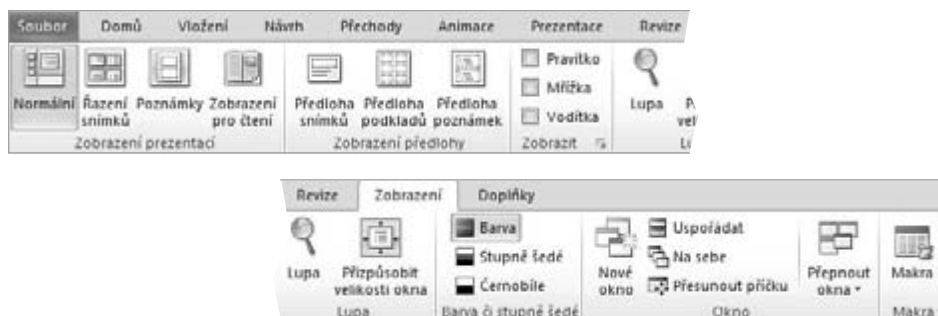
Soubor Domů Vložení Návrh Přechody Animace Prezentace Revize

Normální Řazení snímků Poznámky Zobrazení pro čtení
Zobrazení prezentací

Předloha snímků Předloha podkladů Předloha poznámek
Zobrazení předlohy

Pravítko
Mřížka
Vodítka
Zobrazit

Lupa P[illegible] vel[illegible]
L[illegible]

Revize Zobrazení Doplňky

Lupa Přizpůsobit velikosti okna
Lupa

Barva
Stupně šedé
Černobíle
Barva či stupně šedé

Nové okno
Uspořádat
Na sebe
Přesunout příčku
Okno

Přepnout okna

Makra
Makra